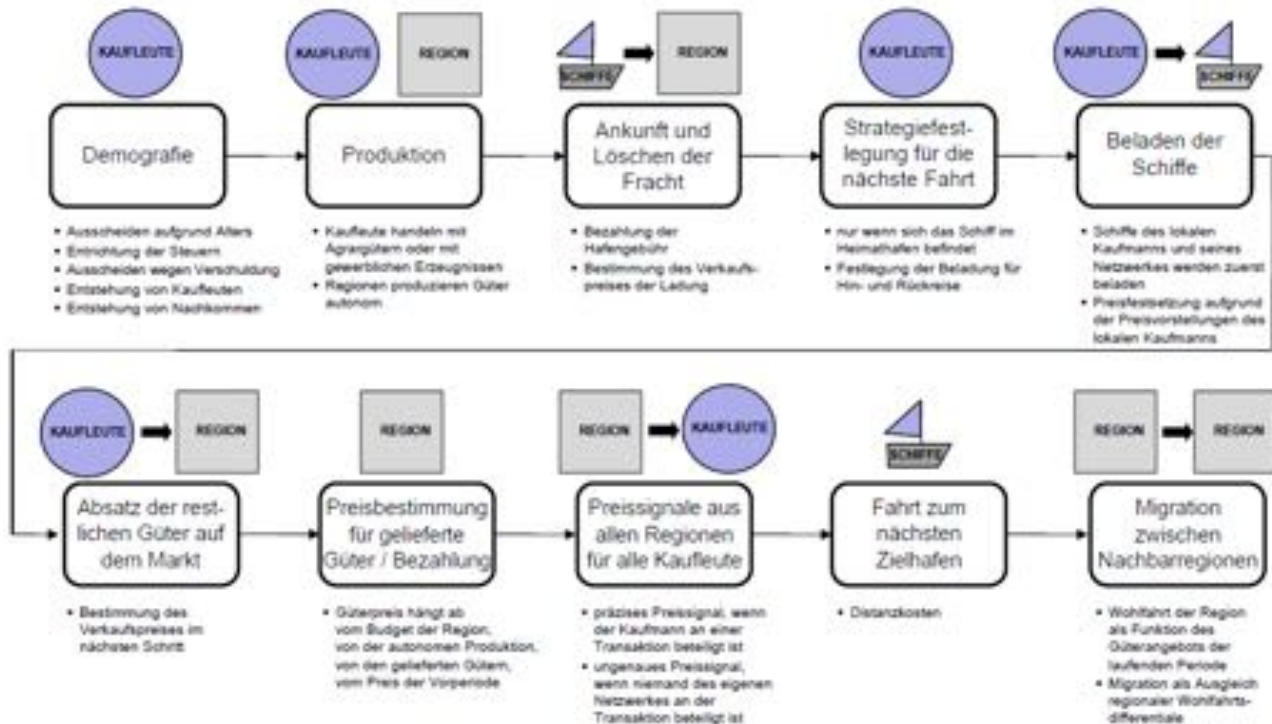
KAUFLEUTE

Demografie

- Ausscheiden aufgrund Alters
- Entrichtung der Steuern
- Ausscheiden wegen Verschuldung
- Entstehung von Kaufleuten
- Entstehung von Nachkommen

KAUFLEUTE REGION

Produktion

- Kaufleute handeln mit Agrargütern oder mit gewerblichen Erzeugnissen
- Regionen produzieren Güter autonom

SCHIFFE REGION

Ankunft und Löschen der Fracht

- Bezahlung der Hafengebühr
- Bestimmung des Verkaufspreises der Ladung

KAUFLEUTE

Strategiefestlegung für die nächste Fahrt

- nur wenn sich das Schiff im Heimathafen befindet
- Festlegung der Beladung für Hin- und Rückreise

KAUFLEUTE SCHIFFE

Beladen der Schiffe

- Schiffe des lokalen Kaufmanns und seines Netzwerkes werden zuerst beladen
- Preisfestsetzung aufgrund der Preisvorstellungen des lokalen Kaufmanns

KAUFLEUTE REGION

Absatz der restlichen Güter auf dem Markt

- Bestimmung des Verkaufspreises im nächsten Schritt

REGION

Preisbestimmung für gelieferte Güter / Bezahlung

- Güterpreis hängt ab vom Budget der Region, von der autonomen Produktion, von den gelieferten Gütern, vom Preis der Vorperiode

REGION KAUFLEUTE

Preissignale aus allen Regionen für alle Kaufleute

- präzises Preissignal, wenn der Kaufmann an einer Transaktion beteiligt ist
- ungenaues Preissignal, wenn niemand des eigenen Netzwerkes an der Transaktion beteiligt ist

SCHIFFE

Fahrt zum nächsten Zielhafen

- Distanzkosten

REGION REGION

Migration zwischen Nachbarregionen

- Wohlfahrt der Region als Funktion des Güterangebots der laufenden Periode
- Migration als Ausgleich regionaler Wohlfahrtsdifferentiale